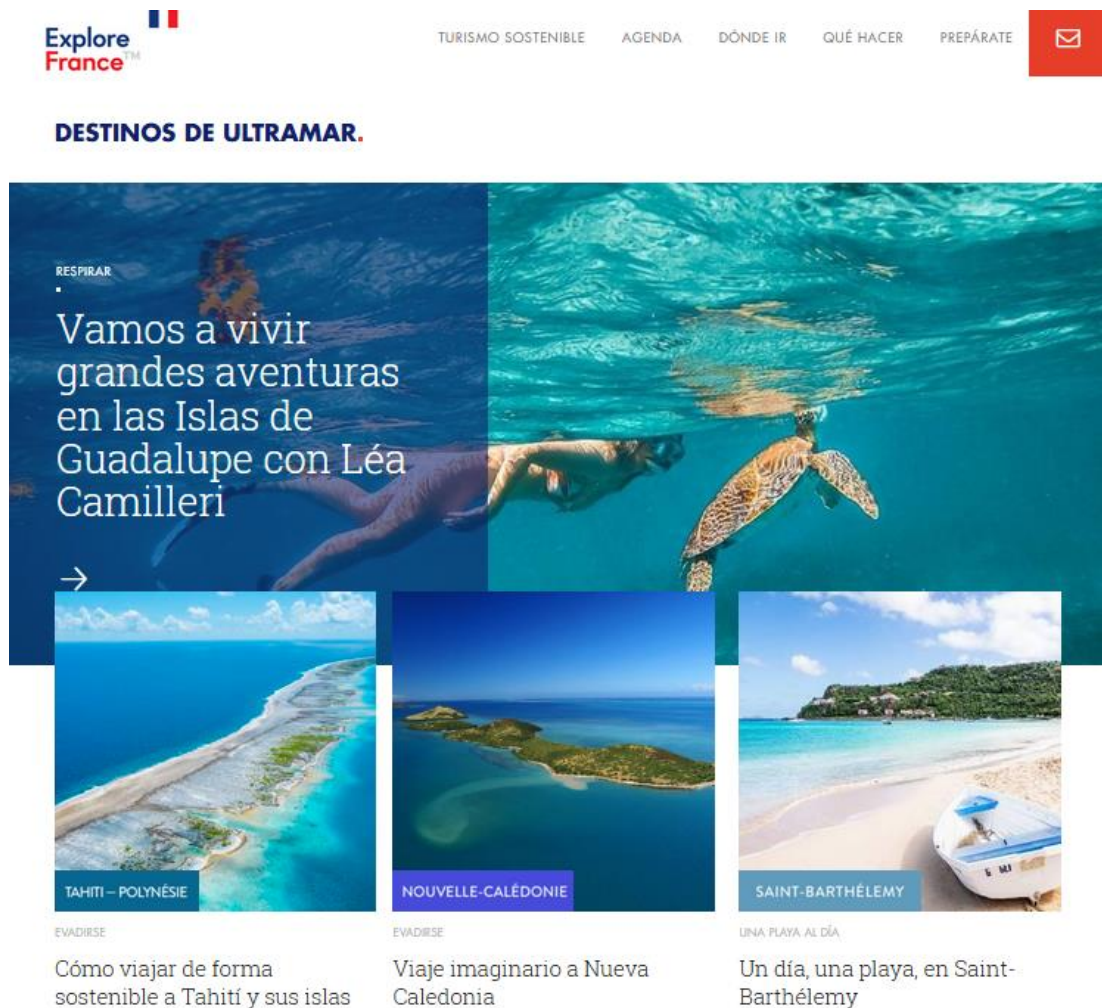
Explore France™

TURISMO SOSTENIBLE AGENDA DÓNDE IR QUÉ HACER PREPÁRATE

DESTINOS DE ULTRAMAR.

RESPIRAR

Vamos a vivir grandes aventuras en las Islas de Guadalupe con Léa Camilleri

→

TAHITI – POLYNÉSIE

EVADIRSE

Cómo viajar de forma sostenible a Tahití y sus islas

NOUVELLE-CALÉDONIE

EVADIRSE

Viaje imaginario a Nueva Caledonia

SAINT-BARTHÉLEMY

UNA PLAYA AL DÍA

Un día, una playa, en Saint-Barthélemy